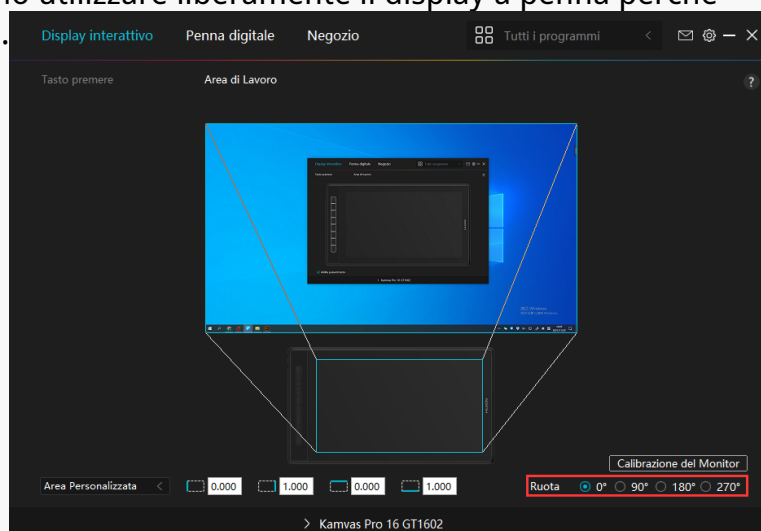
Display interattivo | Penna digitale | Negozio | Tutti i programmi

Tasto premere | Area di Lavoro

?

Calibrazione del Monitor

Area Personalizzata

0.000 | 1.000 | 0.000 | 1.000

Ruota 0° 90° 180° 270°

> Kamvas Pro 16 GT1602